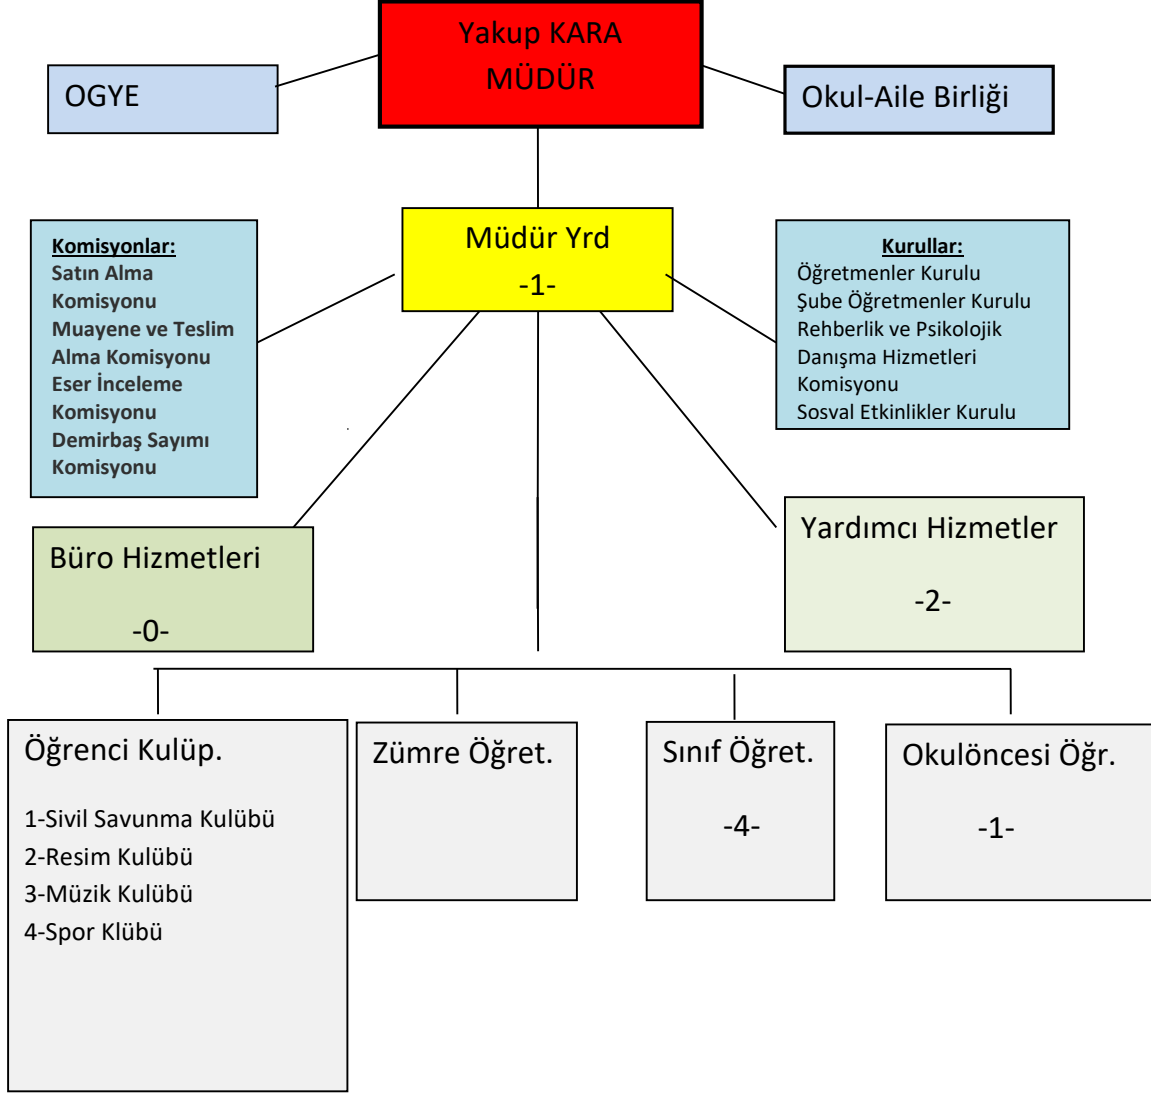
Yakup KARA
MÜDÜR

OGYE

Okul-Aile Birliği

Müdür Yrd
-1-

Komisyonlar:
Satın Alma Komisyonu
Muayene ve Teslim Alma Komisyonu
Eser İnceleme Komisyonu
Demirbaş Sayımı Komisyonu

Kurullar:
Öğretmenler Kurulu
Şube Öğretmenler Kurulu
Rehberlik ve Psikolojik Danışma Hizmetleri Komisyonu
Sosyal Etkinlikler Kurulu

Büro Hizmetleri
-0-

Yardımcı Hizmetler
-2-

Öğrenci Kulüp.
1-Sivil Savunma Kulübü
2-Resim Kulübü
3-Müzik Kulübü
4-Spor Klübü

Zümre Öğret.

Sınıf Öğret.
-4-

Okulöncesi Öğr.
-1-